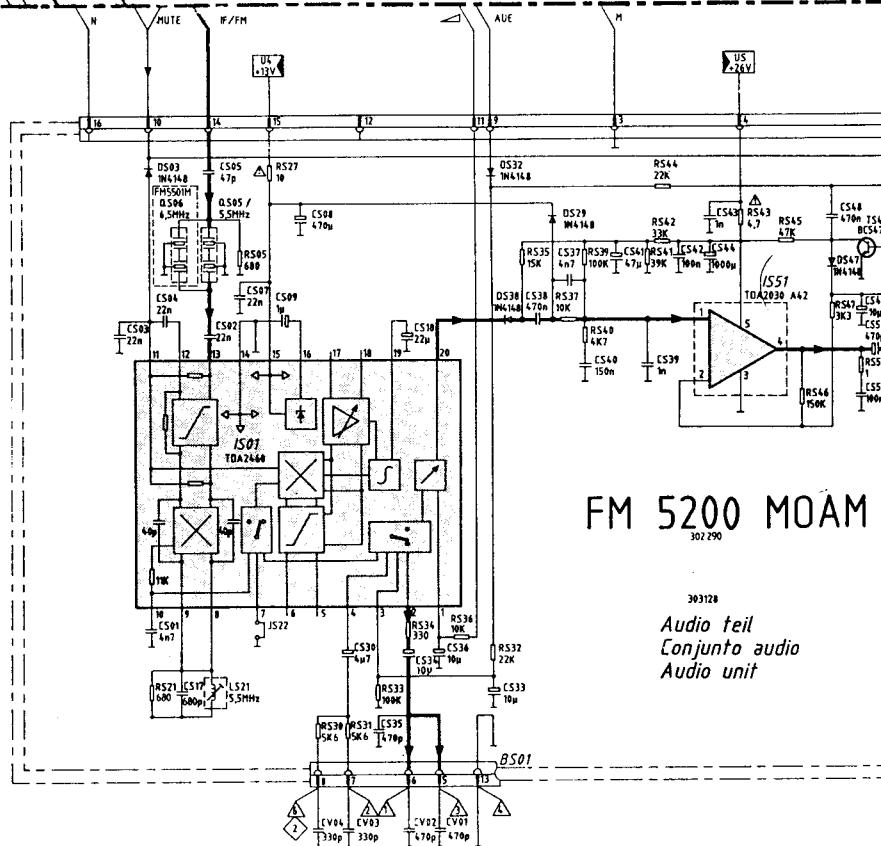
N
MUTE
IF/FM
AUE
M
U4 +12V
US +26V
16
10
14
15
12
11
9
3
4
DS03 1N4148
CS05 47p
RS27 10
DS32 1N4148
RS44 22K
FM5501M
QS06 6,5MHz
QS05 / 5,5MHz
CS08 470μ
DS29 1N4148
CS43 1n
RS43 4,7
RS45 47K
CS48 470n
RS42 33K
RS05 680
RS35 15K
CS37 4n7
RS39 100K
CS41 47μ
RS41 39K
CS42 100n
CS44 1000μ
DS47 1N4148
IS51
TDA2030 A42
CS04 22n
CS07 22n
CS09 1μ
CS03 22n
CS02 22n
DS30 1N4148
CS38 470n
RS37 10K
RS47 3K3
CS10 22μ
RS40 4K7
CS40 150n
CS39 1n
RS46 150K
11
12
13
14
15
16
17
18
19
20
1
2
3
4
5
IS01
TDA2460
FM 5200 MOAM
302 290
303128
Audio teil
Conjunto audio
Audio unit
40p
40p
11K
10
9
8
7
6
5
4
3
2
1
CS01 4n7
JS22
CS30 4μ7
RS34 330
RS36 10K
CS36 10μ
CS34 10μ
RS32 22K
RS33 100K
CS33 10μ
RS21 680
CS17 680p
LS21 5,5MHz
RS30 5K6
RS31 5K6
CS35 470p
BS01
8
7
6
5
13
CV04 330p
CV03 330p
CV02 470p
CV01 470p